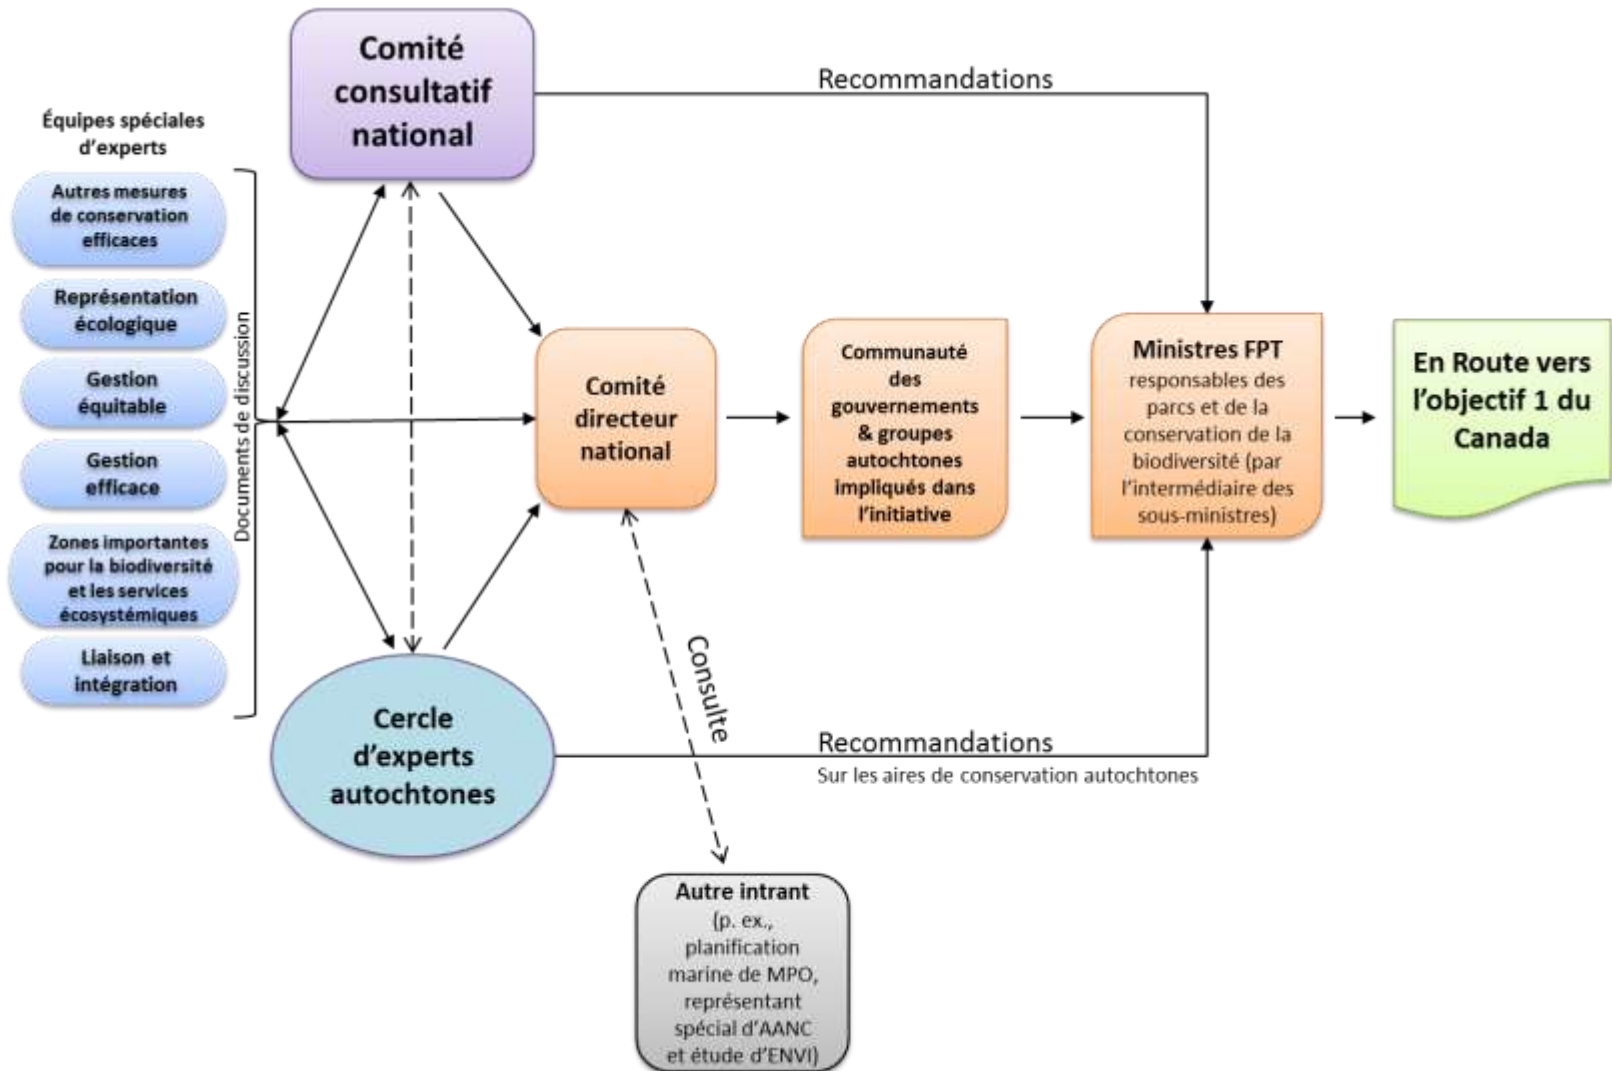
Comité consultatif national

Recommandations

Équipes spéciales d'experts

Autres mesures de conservation efficaces

Représentation écologique

Gestion équitable

Gestion efficace

Zones importantes pour la biodiversité et les services écosystémiques

Liaison et intégration

Documents de discussion

Comité directeur national

Communauté des gouvernements & groupes autochtones impliqués dans l'initiative

Ministres FPT responsables des parcs et de la conservation de la biodiversité (par l'intermédiaire des sous-ministres)

En Route vers l'objectif 1 du Canada

Consulte

Cercle d'experts autochtones

Recommandations
Sur les aires de conservation autochtones

Autre intrant (p. ex., planification marine de MPO, représentant spécial d'AANC et étude d'ENVI)